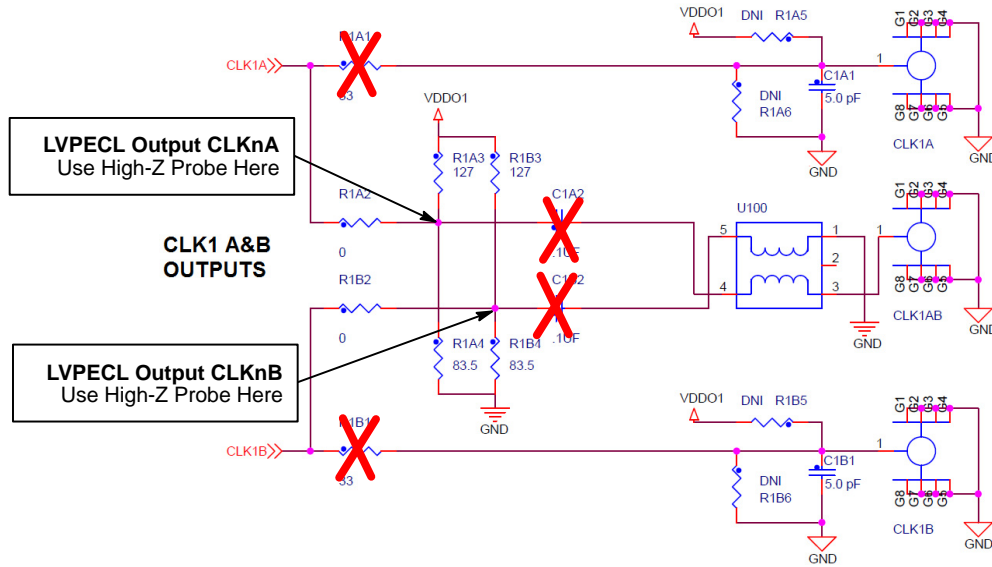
VDDO1
DNI
R1A5
G1
G2
G3
G4
CLK1A
R1A1
33
1
DNI
R1A6
C1A1
5.0 pF
G8
G7
G6
G5
VDDO1
LVPECL Output CLKnA
Use High-Z Probe Here
R1A3
127
R1B3
127
GND
CLK1A
GND
R1A2
0
C1A2
.1UF
U100
5
1
G1
G2
G3
G4
CLK1 A&B
OUTPUTS
C1B2
2
R1B2
0
4
3
G8
G7
G6
G5
.1UF
GND
CLK1AB
GND
LVPECL Output CLKnB
Use High-Z Probe Here
R1A4
83.5
R1B4
83.5
GND
VDDO1
DNI
R1B5
G1
G2
G3
G4
CLK1B
R1B1
33
1
DNI
R1B6
C1B1
5.0 pF
G8
G7
G6
G5
GND
CLK1B
GND